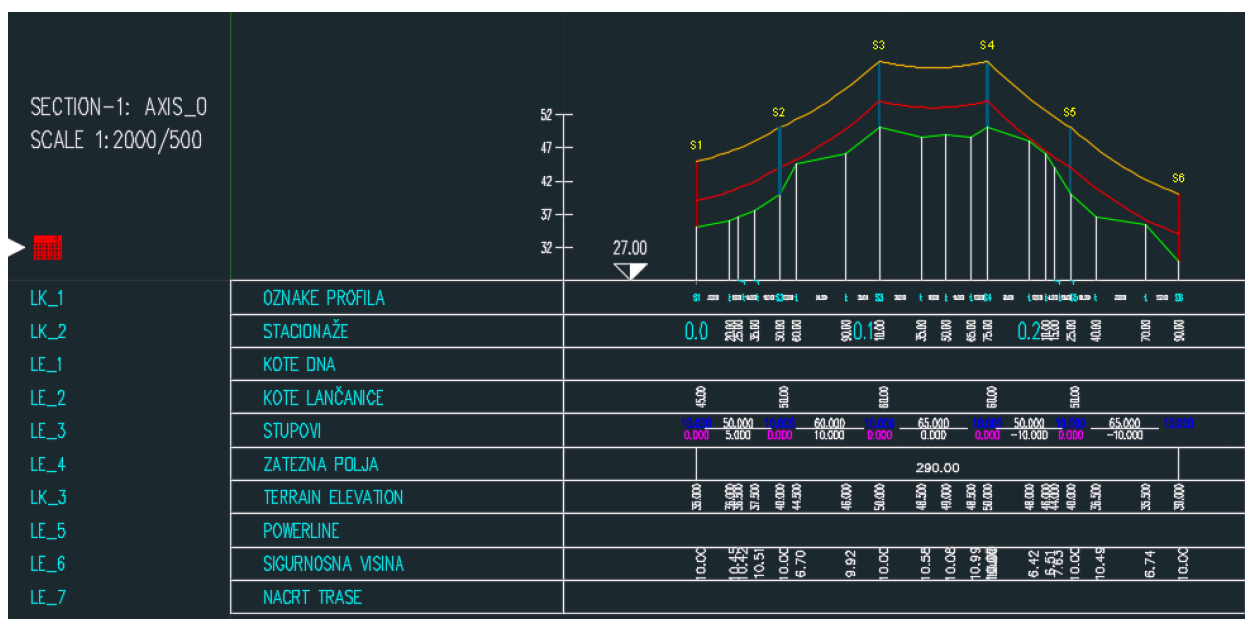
SECTION-1: AXIS_0
SCALE 1:2000/500

S3 S4
S2 S5
S1 S6

52
47
42
37
32

27.00

| LK_1 | OZNAKE PROFILA | S1 S2 S3 S4 S5 S6 |
|---|---|---|
| LK_2 | STACIONAŽE | 0.0 20.00 25.00 35.00 50.00 60.00 90.00 0.1 10.00 35.00 50.00 65.00 75.00 0.2 10.00 15.00 25.00 40.00 70.00 90.00 |
| LE_1 | KOTE DNA | |
| LE_2 | KOTE LANČANICE | 45.00 51.00 60.00 61.00 51.00 |
| LE_3 | STUPOVI | 0.000 50.000 5.000 0.000 60.000 10.000 0.000 65.000 0.000 0.000 50.000 -10.000 0.000 65.000 -10.000 |
| LE_4 | ZATEZNA POLJA | 290.00 |
| LK_3 | TERRAIN ELEVATION | 35.00 36.00 36.50 37.50 40.00 44.50 46.00 50.00 48.50 49.00 48.50 50.00 48.00 46.00 44.00 40.00 36.50 35.50 30.00 |
| LE_5 | POWERLINE | |
| LE_6 | SIGURNOSNA VISINA | 10.00 10.45 10.42 10.51 10.00 6.70 9.92 10.00 10.58 10.08 10.99 10.00 6.42 5.51 7.63 10.00 10.49 6.74 10.00 |
| LE_7 | NACRT TRASE | |